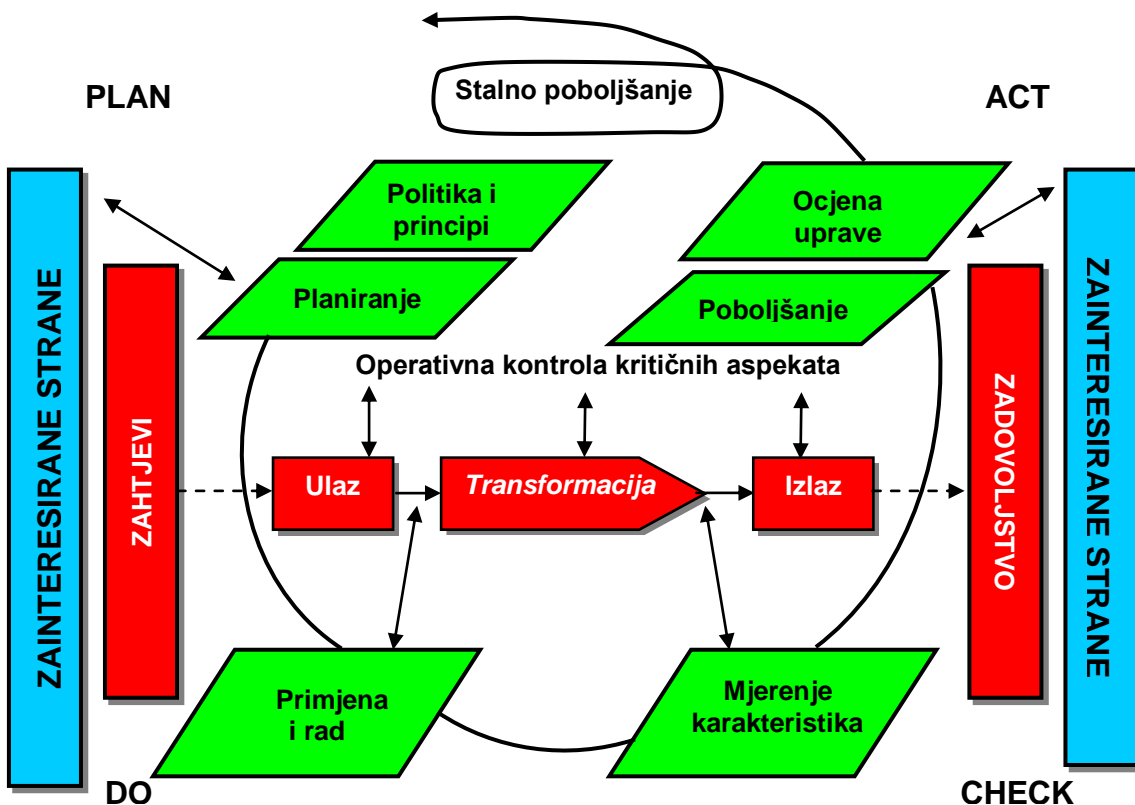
Stalno poboljšanje

PLAN

ACT

ZAINTERESIRANE STRANE

Politika i principi

Ocjena uprave

ZAINTERESIRANE STRANE

Planiranje

Poboljšanje

ZAHTJEVI

Operativna kontrola kritičnih aspekata

ZADOVOLJSTVO

Ulaz

Transformacija

Izlaz

Primjena i rad

Mjerenje karakteristika

DO

CHECK